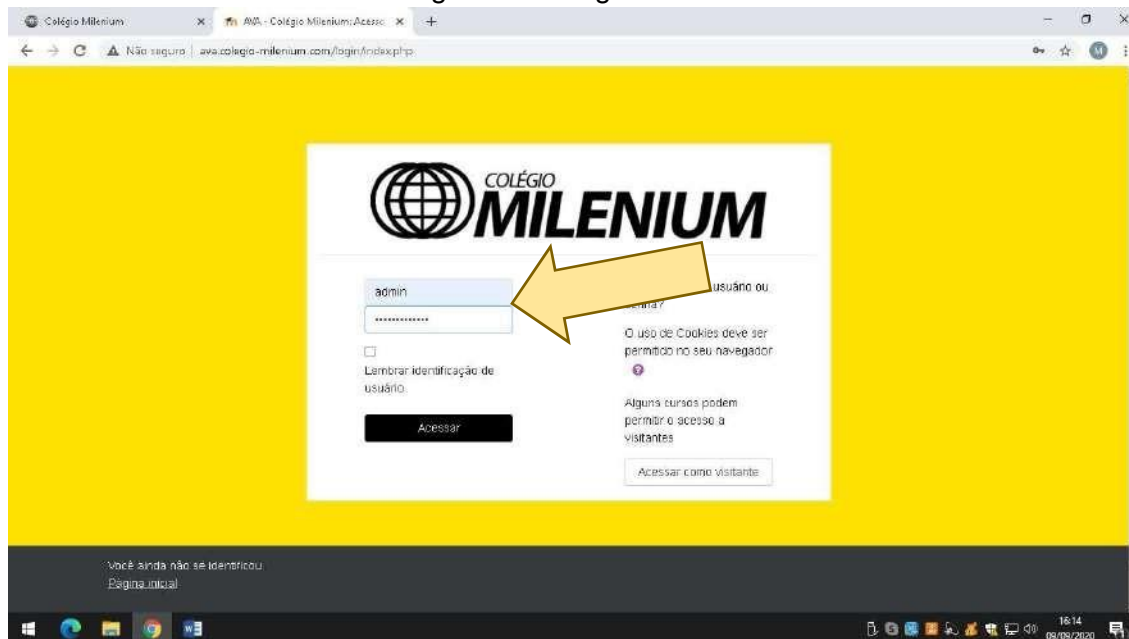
Colégio Milenium
AVA - Colégio Milenium: Acess
Não seguro | ava.colegio-milenium.com/login/index.php

COLÉGIO MILENIUM

admin
••••••••••••••
Lembrar identificação de usuário
Acessar

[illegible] usuário ou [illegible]?
O uso de Cookies deve ser permitido no seu navegador
Alguns cursos podem permitir o acesso a visitantes
Acessar como visitante

Você ainda não se identificou.
Página inicial

16:14
08/09/2020